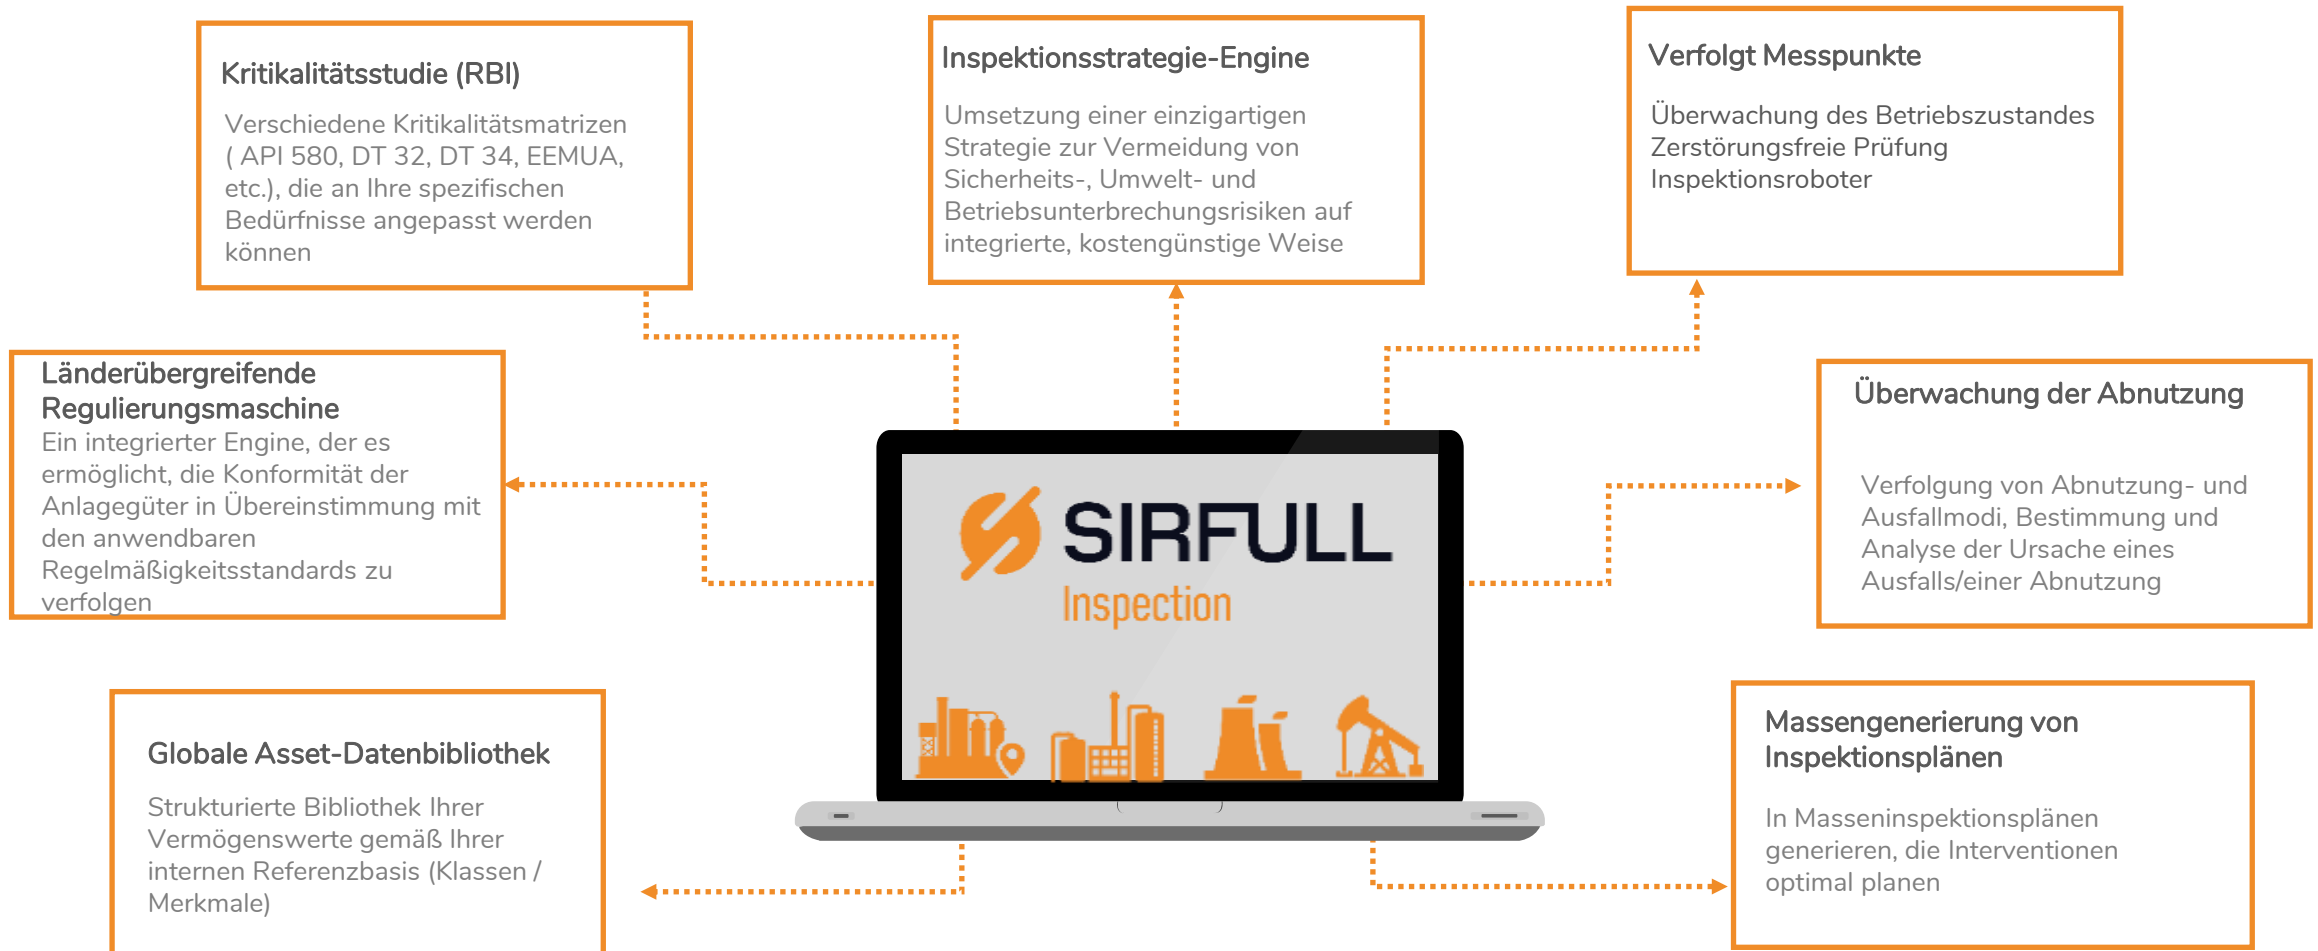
Kritikalitätsstudie (RBI)

Verschiedene Kritikalitätsmatrizen ( API 580, DT 32, DT 34, EEMUA, etc.), die an Ihre spezifischen Bedürfnisse angepasst werden können

Inspektionsstrategie-Engine

Umsetzung einer einzigartigen Strategie zur Vermeidung von Sicherheits-, Umwelt- und Betriebsunterbrechungsrisiken auf integrierte, kostengünstige Weise

Verfolgt Messpunkte

Überwachung des Betriebszustandes
Zerstörungsfreie Prüfung
Inspektionsroboter

Länderübergreifende Regulierungsmaschine

Ein integrierter Engine, der es ermöglicht, die Konformität der Anlagegüter in Übereinstimmung mit den anwendbaren Regelmäßigkeitsstandards zu verfolgen

SIRFULL
Inspection

Überwachung der Abnutzung

Verfolgung von Abnutzung- und Ausfallmodi, Bestimmung und Analyse der Ursache eines Ausfalls/einer Abnutzung

Globale Asset-Datenbibliothek

Strukturierte Bibliothek Ihrer Vermögenswerte gemäß Ihrer internen Referenzbasis (Klassen / Merkmale)

Massengenerierung von Inspektionsplänen

In Masseninspektionsplänen generieren, die Interventionen optimal planen